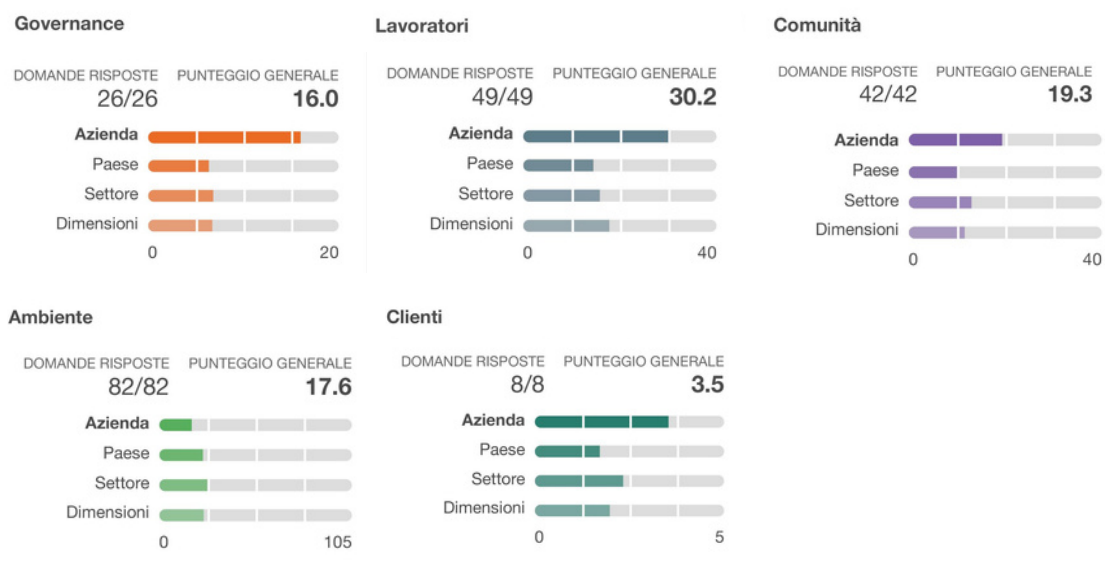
Governance

DOMANDE RISPOSTE 26/26
PUNTEGGIO GENERALE 16.0

Azienda
Paese
Settore
Dimensioni
0 20

Lavoratori

DOMANDE RISPOSTE 49/49
PUNTEGGIO GENERALE 30.2

Azienda
Paese
Settore
Dimensioni
0 40

Comunità

DOMANDE RISPOSTE 42/42
PUNTEGGIO GENERALE 19.3

Azienda
Paese
Settore
Dimensioni
0 40

Ambiente

DOMANDE RISPOSTE 82/82
PUNTEGGIO GENERALE 17.6

Azienda
Paese
Settore
Dimensioni
0 105

Clienti

DOMANDE RISPOSTE 8/8
PUNTEGGIO GENERALE 3.5

Azienda
Paese
Settore
Dimensioni
0 5